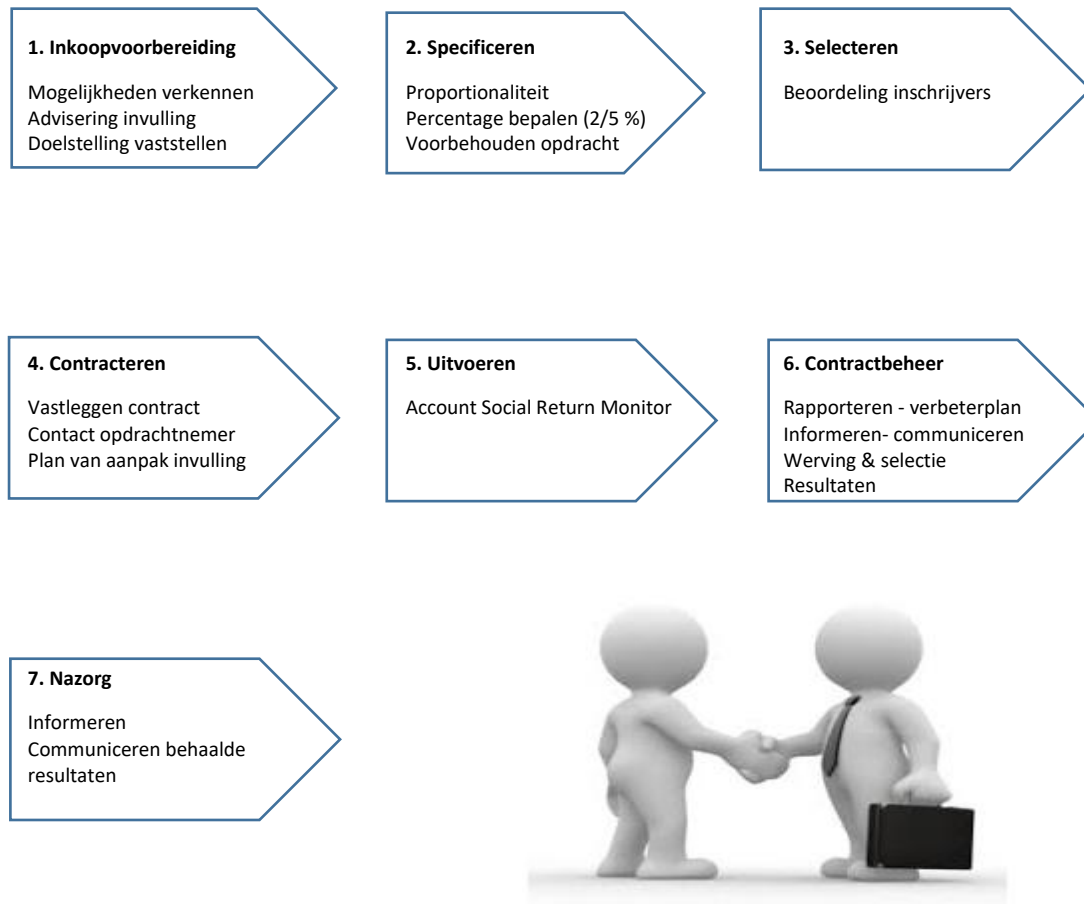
**1. Inkoopvoorbereiding**

Mogelijkheden verkennen
Advisering invulling
Doelstelling vaststellen

**2. Specificeren**

Proportionaliteit
Percentage bepalen (2/5 %)
Voorbehouden opdracht

**3. Selecteren**

Beoordeling inschrijvers

**4. Contracteren**

Vastleggen contract
Contact opdrachtnemer
Plan van aanpak invulling

**5. Uitvoeren**

Account Social Return Monitor

**6. Contractbeheer**

Rapporteren - verbeterplan
Informeren- communiceren
Werving & selectie
Resultaten

**7. Nazorg**

Informeren
Communiceren behaalde resultaten